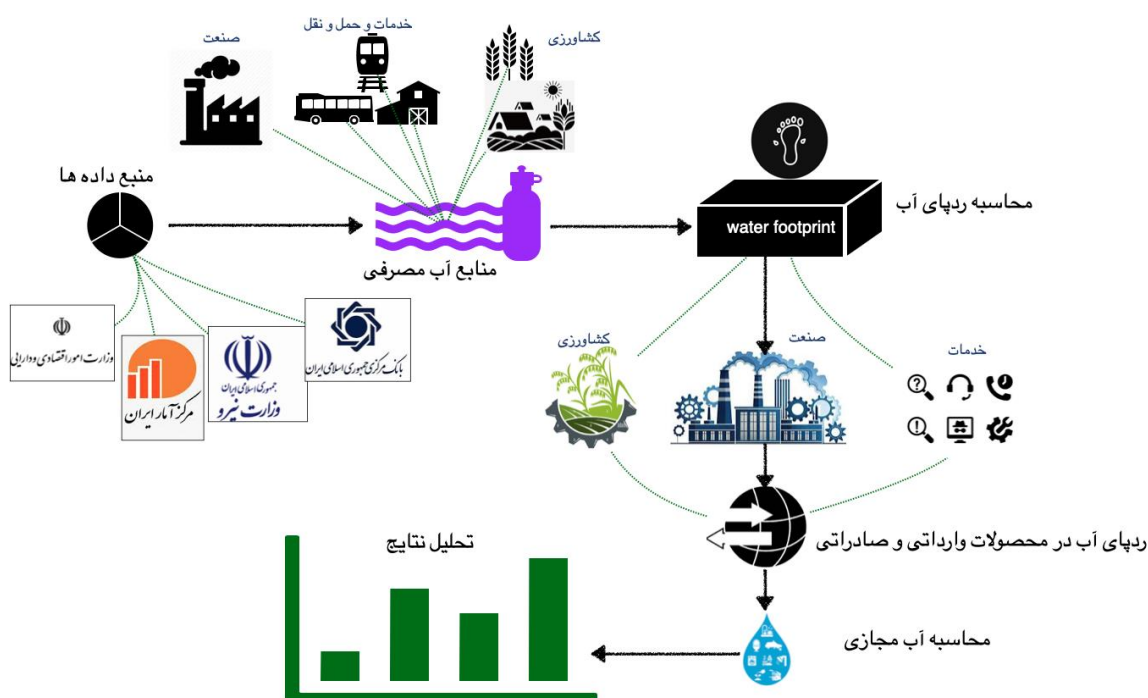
صنعت

خدمات و حمل و نقل

کشاورزی

منبع داده ها

منابع آب مصرفی

محاسبه ردپای آب

water footprint

وزارت امور اقتصادی و دارایی

مرکز آمار ایران

جمهوری اسلامی ایران
وزارت نیرو

بانک مرکزی جمهوری اسلامی ایران

کشاورزی

صنعت

خدمات

ردپای آب در محصولات وارداتی و صادراتی

تحلیل نتایج

محاسبه آب مجازی